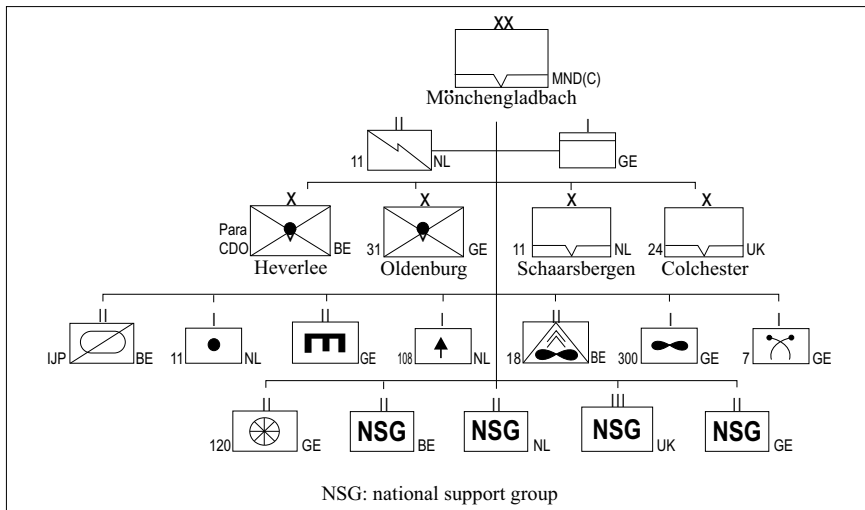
XX
MND(C)
Mönchengladbach

II
11 NL

I
GE

X
Para CDO BE
Heverlee

X
31 GE
Oldenburg

X
11 NL
Schaarsbergen

X
24 UK
Colchester

II
IJP BE

I
11 NL

II
GE

I
108 NL

II
18 BE

I
300 GE

I
7 GE

II
120 GE

II
NSG BE

II
NSG NL

III
NSG UK

II
NSG GE

NSG: national support group